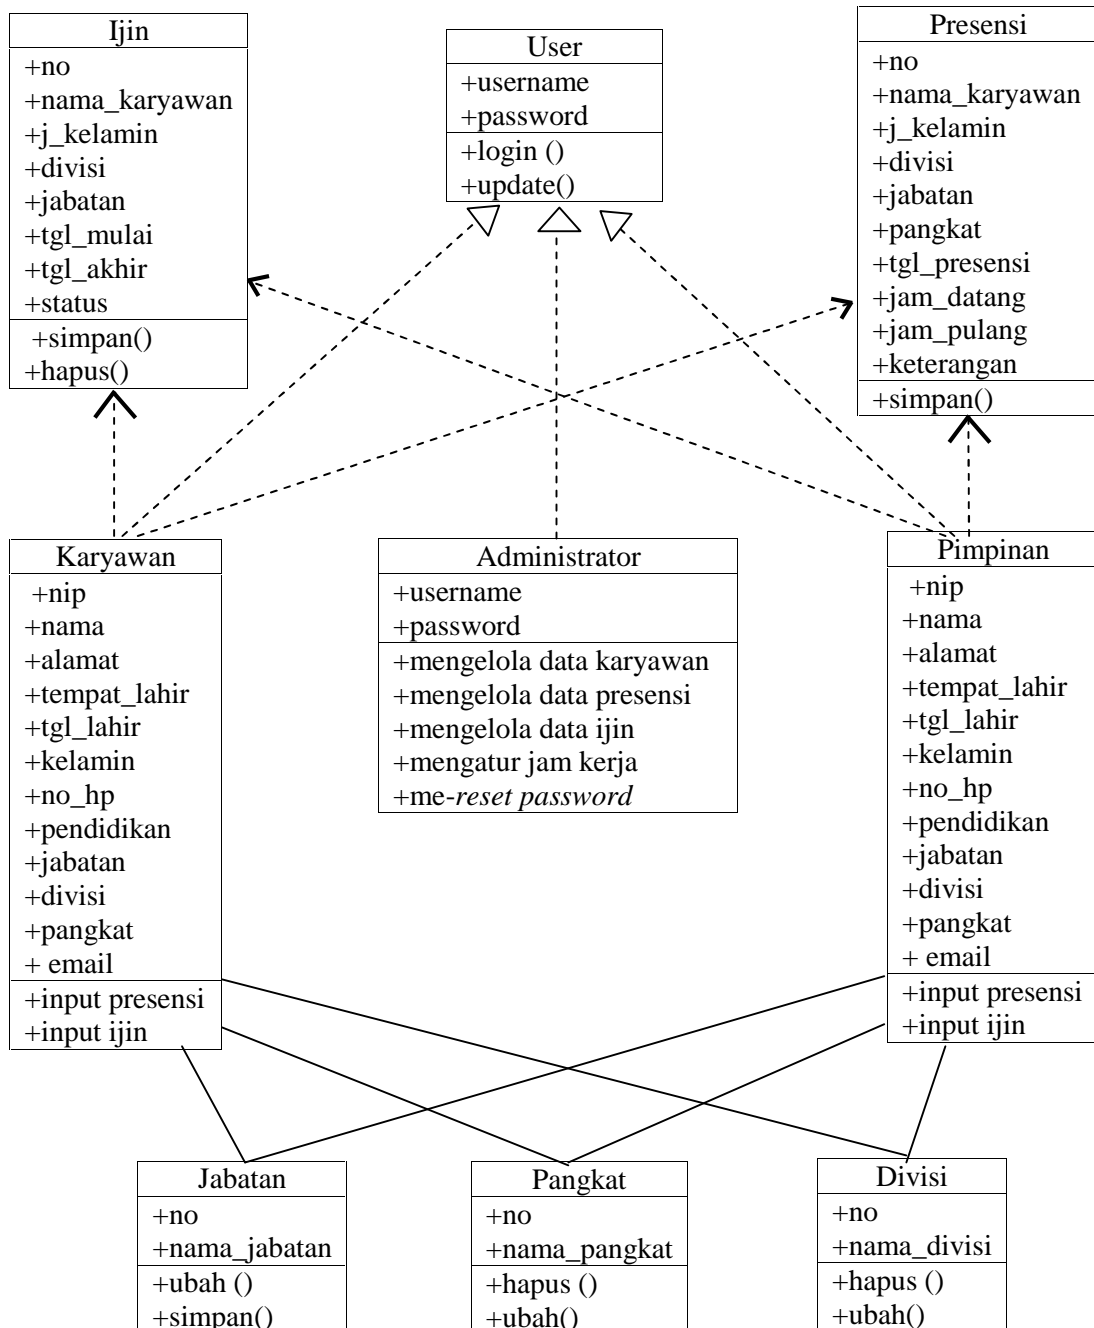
Ijin
+no
+nama_karyawan
+j_kelamin
+divisi
+jabatan
+tgl_mulai
+tgl_akhir
+status
+simpan()
+hapus()

User
+username
+password
+login ()
+update()

Presensi
+no
+nama_karyawan
+j_kelamin
+divisi
+jabatan
+pangkat
+tgl_presensi
+jam_datang
+jam_pulang
+keterangan
+simpan()

Karyawan
+nip
+nama
+alamat
+tempat_lahir
+tgl_lahir
+kelamin
+no_hp
+pendidikan
+jabatan
+divisi
+pangkat
+ email
+input presensi
+input ijin

Administrator
+username
+password
+mengelola data karyawan
+mengelola data presensi
+mengelola data ijin
+mengatur jam kerja
+me-reset password

Pimpinan
+nip
+nama
+alamat
+tempat_lahir
+tgl_lahir
+kelamin
+no_hp
+pendidikan
+jabatan
+divisi
+pangkat
+ email
+input presensi
+input ijin

Jabatan
+no
+nama_jabatan
+ubah ()
+simpan()

Pangkat
+no
+nama_pangkat
+hapus ()
+ubah()

Divisi
+no
+nama_divisi
+hapus ()
+ubah()